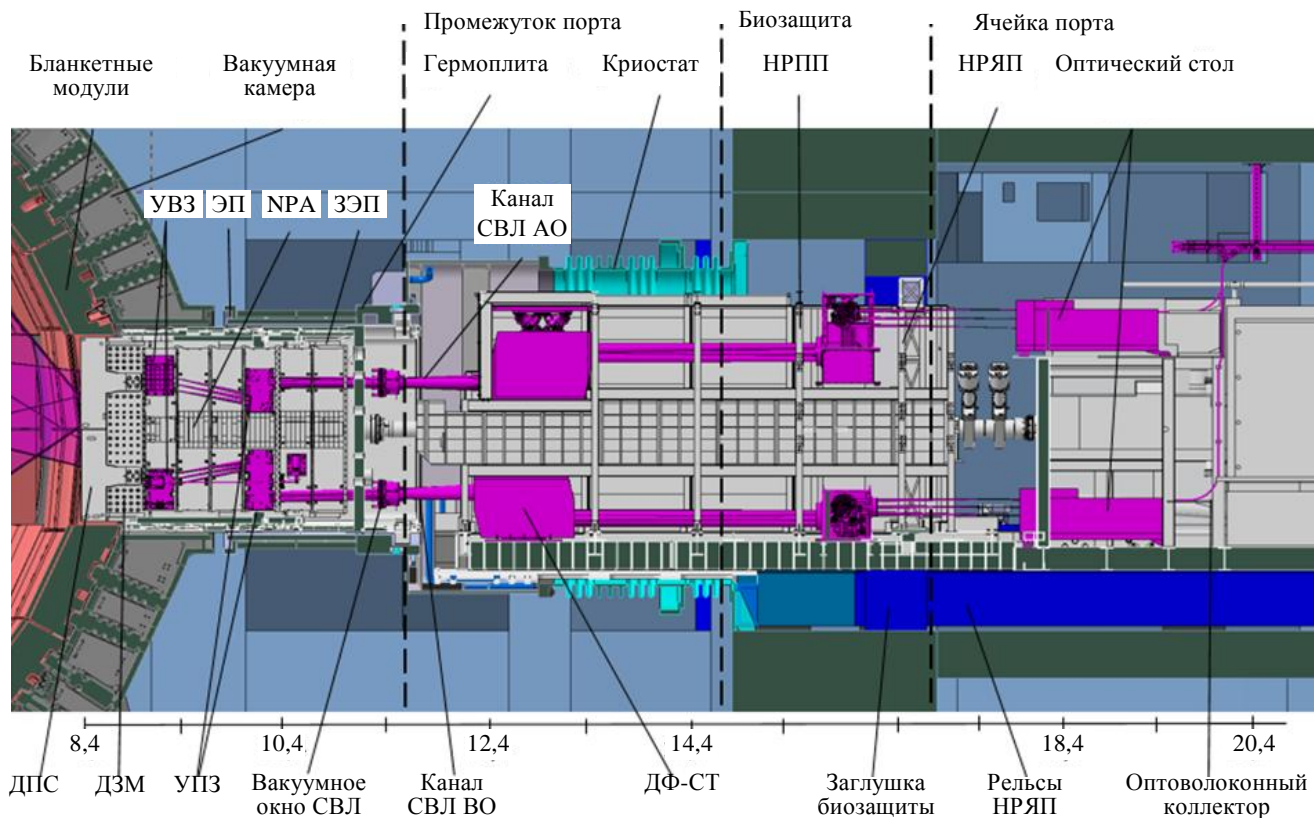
Промежуток порта
Биозащита
Ячейка порта

Бланкетные модули
Вакуумная камера
Гермоплита
Криостат
НРПП
НРЯП
Оптический стол

УВЗ
ЭП
NPA
ЗЭП
Канал СВЛ АО

8,4
10,4
12,4
14,4
18,4
20,4

ДПС
ДЗМ
УПЗ
Вакуумное окно СВЛ
Канал СВЛ ВО
ДФ-СТ
Заглушка биозащиты
Рельсы НРЯП
Оптоволоконный коллектор